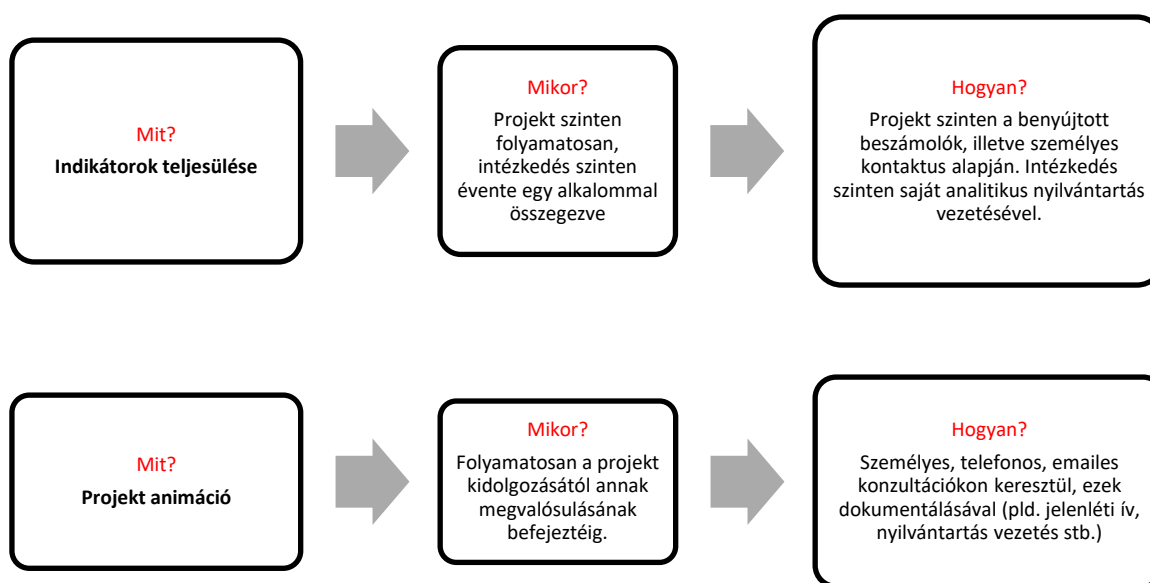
Mit?
Indikátorok teljesülése

Mikor?
Projekt szinten folyamatosan, intézkedés szinten évente egy alkalommal összegezve

Hogyan?
Projekt szinten a benyújtott beszámolók, illetve személyes kontaktus alapján. Intézkedés szinten saját analitikus nyilvántartás vezetésével.

Mit?
Projekt animáció

Mikor?
Folyamatosan a projekt kidolgozásától annak megvalósulásának befejeztéig.

Hogyan?
Személyes, telefonos, emailes konzultációkon keresztül, ezek dokumentálásával (pld. jelenléti ív, nyilvántartás vezetés stb.)